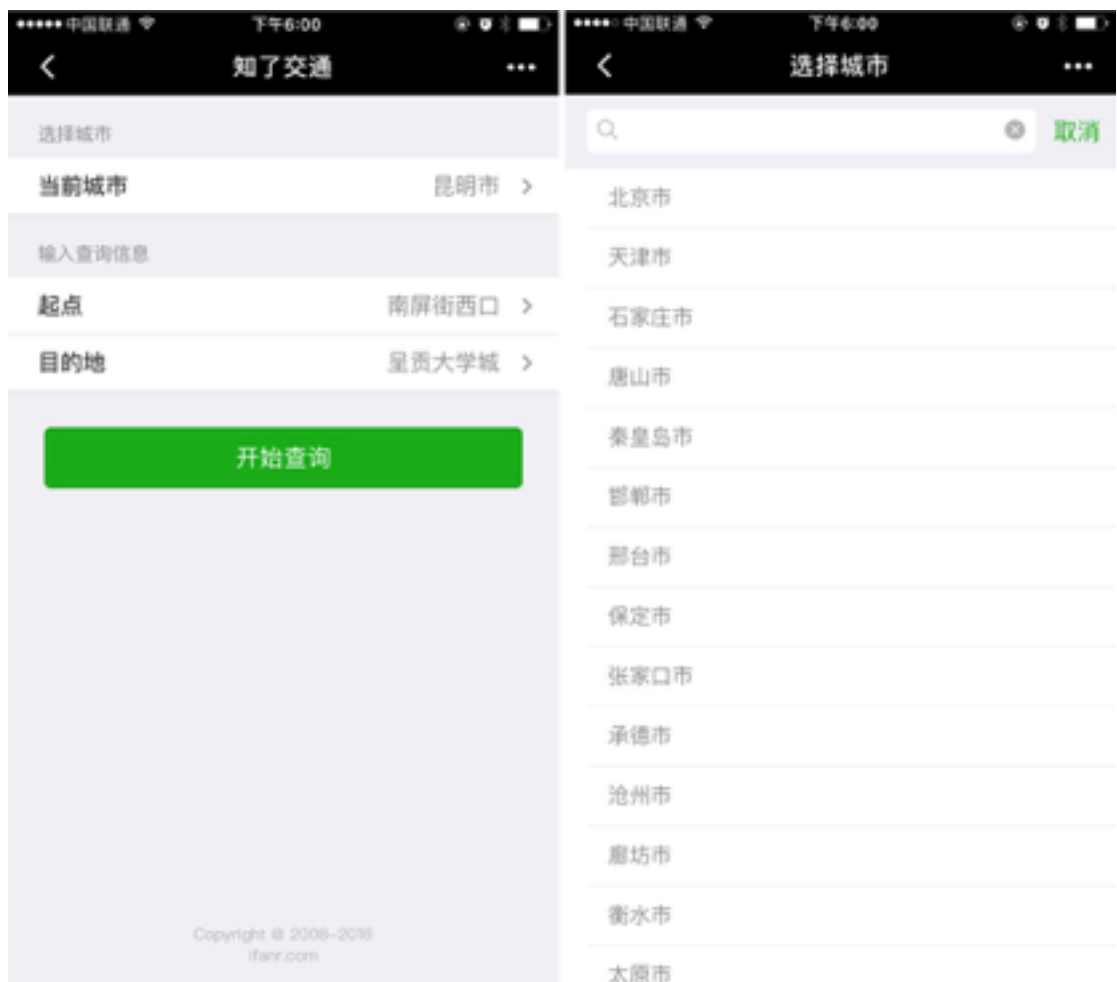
••••• 中国联通 下午6:00

知了交通

选择城市

当前城市 昆明市 >

输入查询信息

起点 南屏街西口 >

目的地 呈贡大学城 >

开始查询

Copyright © 2008-2016
ifanr.com

••••○ 中国联通 下午6:00

选择城市

取消

北京市

天津市

石家庄市

唐山市

秦皇岛市

邯郸市

邢台市

保定市

张家口市

承德市

沧州市

廊坊市

衡水市

太原市